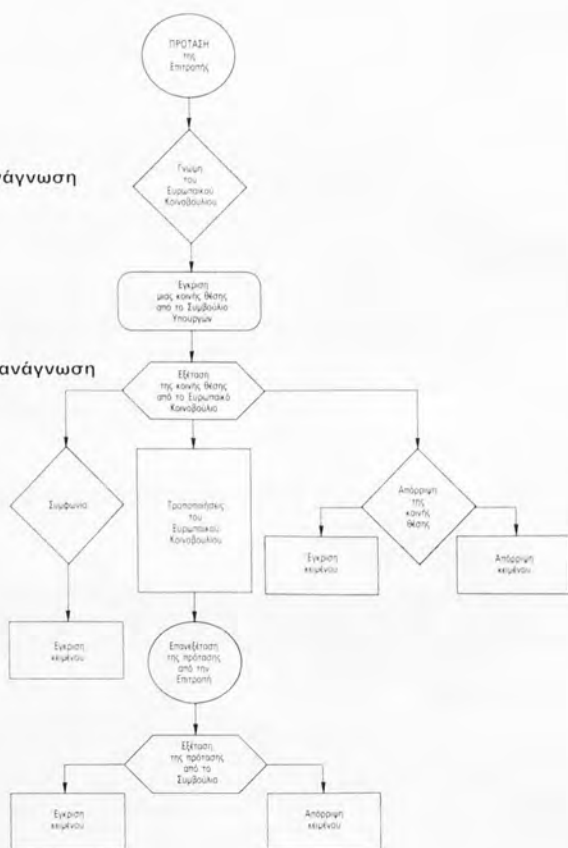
ΠΡΟΤΑΣΗ της Επιτροπής

άγνωση

Γνώμη του Ευρωπαϊκού Κοινοβουλίου

Εγκριση μιας κοινής θέσης από το Συμβούλιο Υπουργών

ανάγνωση

Εξέταση της κοινής θέσης από το Ευρωπαϊκό Κοινοβούλιο

Συμφωνία

Τροποποιήσεις του Ευρωπαϊκού Κοινοβουλίου

Απόρριψη της κοινής θέσης

Εγκριση κειμένου

Απόρριψη κειμένου

Εγκριση κειμένου

Επανεξέταση της πρότασης από την Επιτροπή

Εξέταση της πρότασης από το Συμβούλιο

Εγκριση κειμένου

Απόρριψη κειμένου